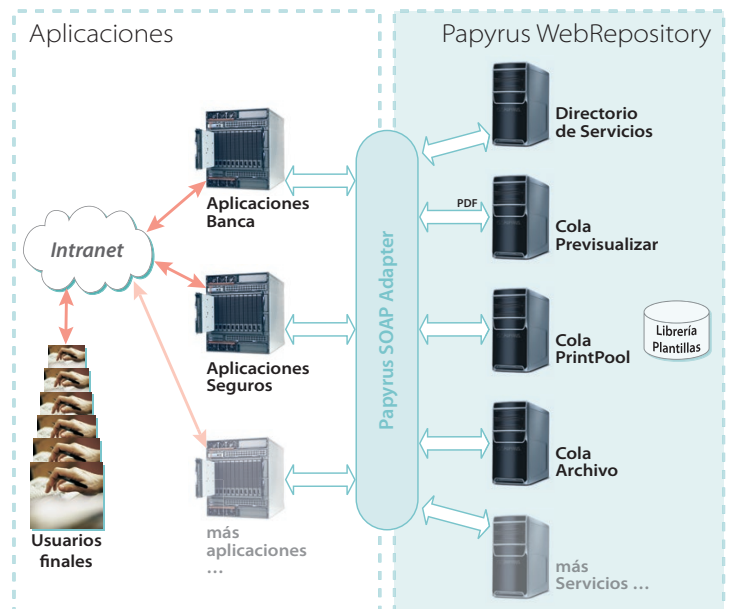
Aplicaciones

Papyrus WebRepository

Intranet

Usuarios finales

Aplicaciones Banca

Aplicaciones Seguros

más aplicaciones …

Papyrus SOAP Adapter

Directorio de Servicios

PDF

Cola Previsualizar

Cola PrintPool

Librería Plantillas

Cola Archivo

más Servicios …